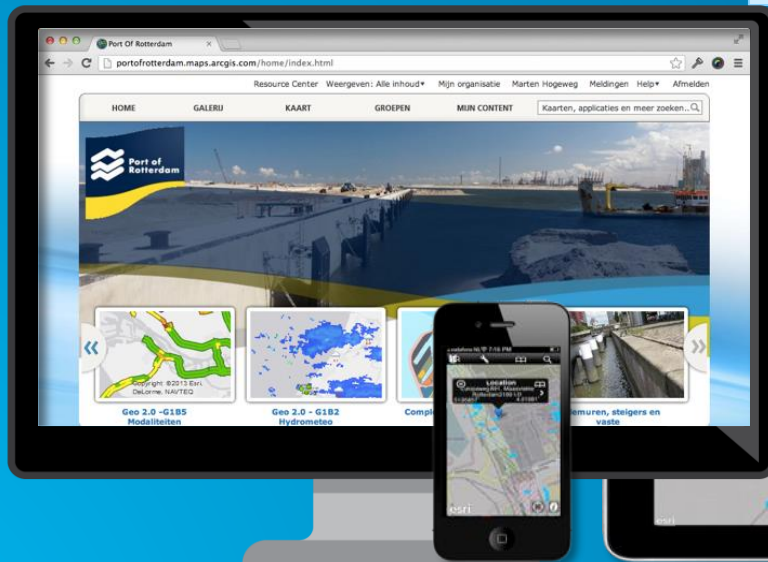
Port Of Rotterdam

portofrotterdam.maps.arcgis.com/home/index.html

Resource Center Weergeven: Alle inhoud▾ Mijn organisatie Marten Hogeweg Meldingen Help▾ Afmelden

HOME GALERIJ KAART GROEPEN MIJN CONTENT Kaarten, applicaties en meer zoeken...

Port of Rotterdam

«

Copyright ©2013 Esri, DeLorme, NAVTEQ

Geo 2.0 -G1B5 Modaliteiten

Geo 2.0 - G1B2 Hydrometeo

Compl

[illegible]emuren, steigers en vaste

»

vodafone NL 7:16 PM

Location

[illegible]

esri

esri